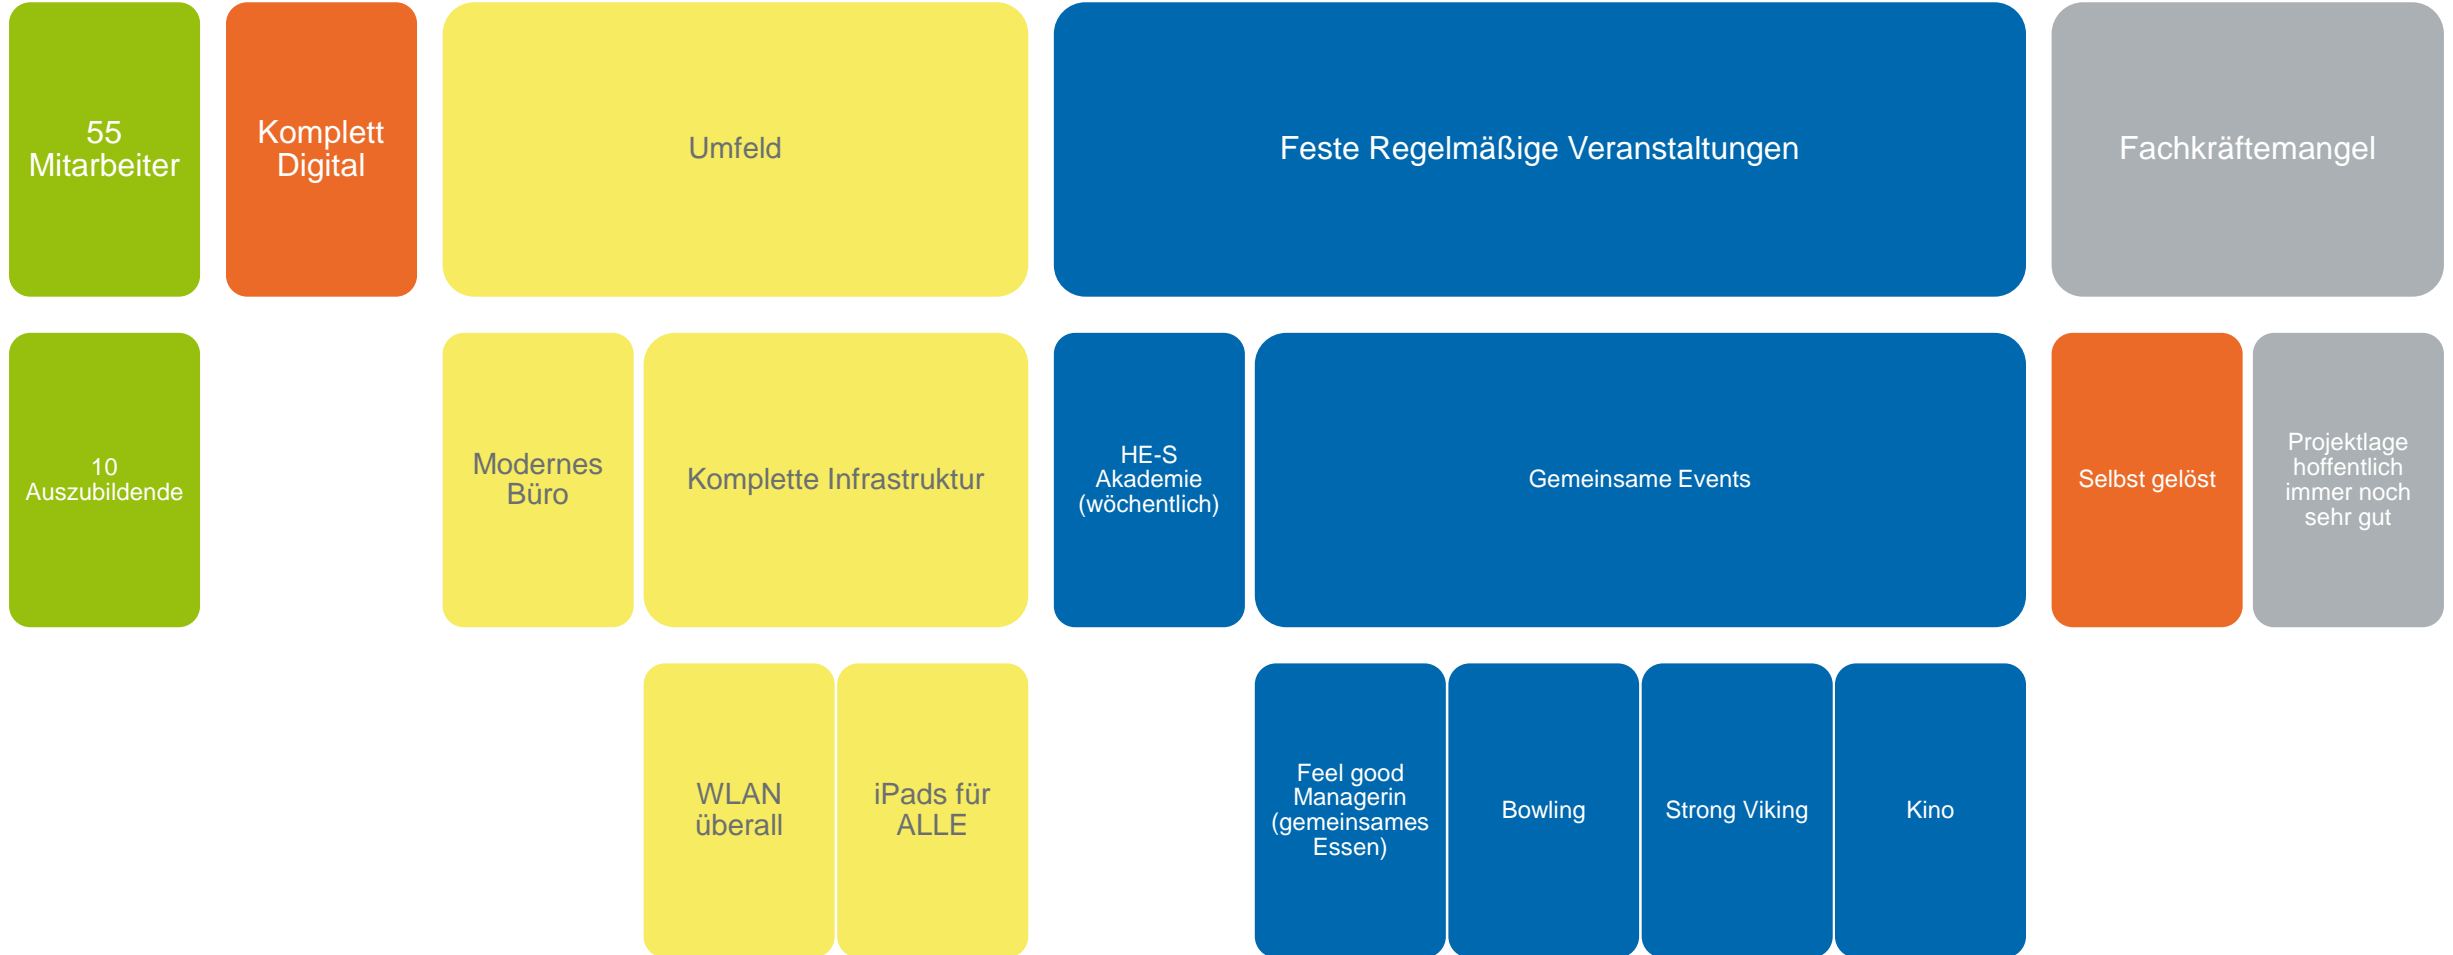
55 Mitarbeiter

Komplett Digital

Umfeld

Feste Regelmäßige Veranstaltungen

Fachkräftemangel

10 Auszubildende

Modernes Büro

Komplette Infrastruktur

HE-S Akademie (wöchentlich)

Gemeinsame Events

Selbst gelöst

Projektlage hoffentlich immer noch sehr gut

WLAN überall

iPads für ALLE

Feel good Managerin (gemeinsames Essen)

Bowling

Strong Viking

Kino